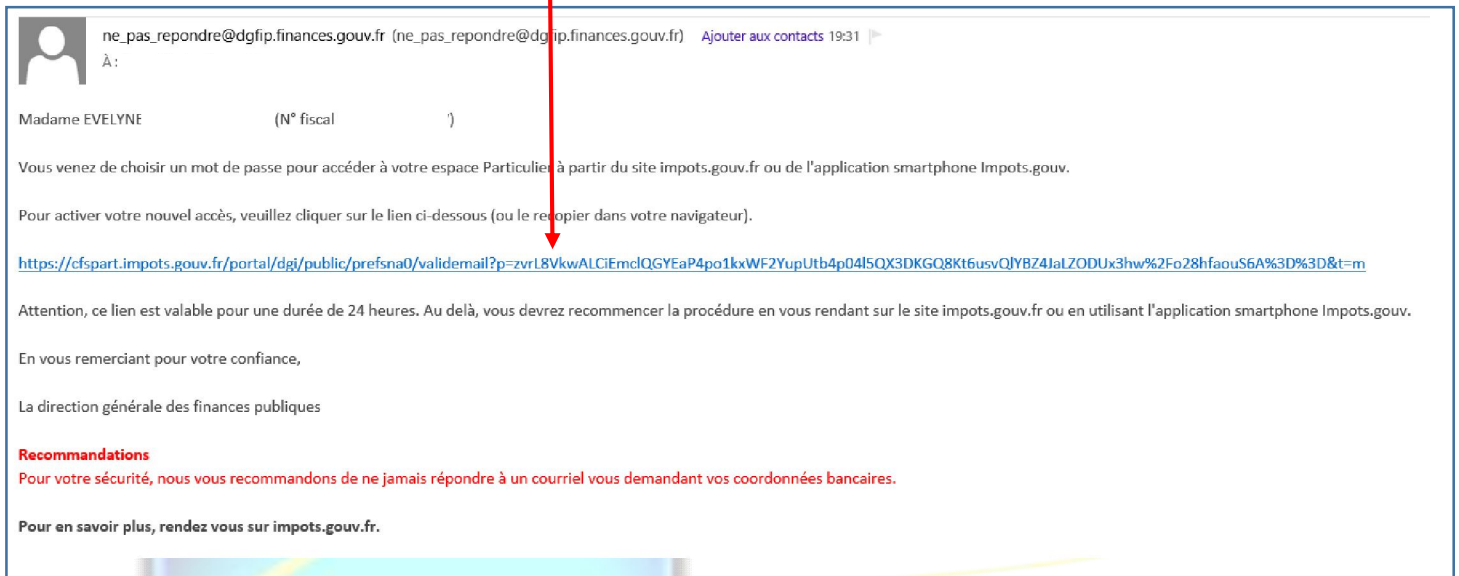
ne_pas_repondre@dgfip.finances.gouv.fr (ne_pas_repondre@dgfip.finances.gouv.fr) Ajouter aux contacts 19:31
À :

Madame EVELYNE (N° fiscal ')

Vous venez de choisir un mot de passe pour accéder à votre espace Particulier à partir du site impots.gouv.fr ou de l'application smartphone Impots.gouv.

Pour activer votre nouvel accès, veuillez cliquer sur le lien ci-dessous (ou le recopier dans votre navigateur).

https://cfspart.impots.gouv.fr/portal/dgi/public/prefsna0/validemail?p=zvrL8VkwALCiEmclQGYEaP4po1kxWF2YupUtb4p04l5QX3DKGQ8Kt6usvQlYBZ4JaLZODUx3hw%2Fo28hfaouS6A%3D%3D&t=m

Attention, ce lien est valable pour une durée de 24 heures. Au delà, vous devrez recommencer la procédure en vous rendant sur le site impots.gouv.fr ou en utilisant l'application smartphone Impots.gouv.

En vous remerciant pour votre confiance,

La direction générale des finances publiques

Recommandations
Pour votre sécurité, nous vous recommandons de ne jamais répondre à un courriel vous demandant vos coordonnées bancaires.

Pour en savoir plus, rendez vous sur impots.gouv.fr.